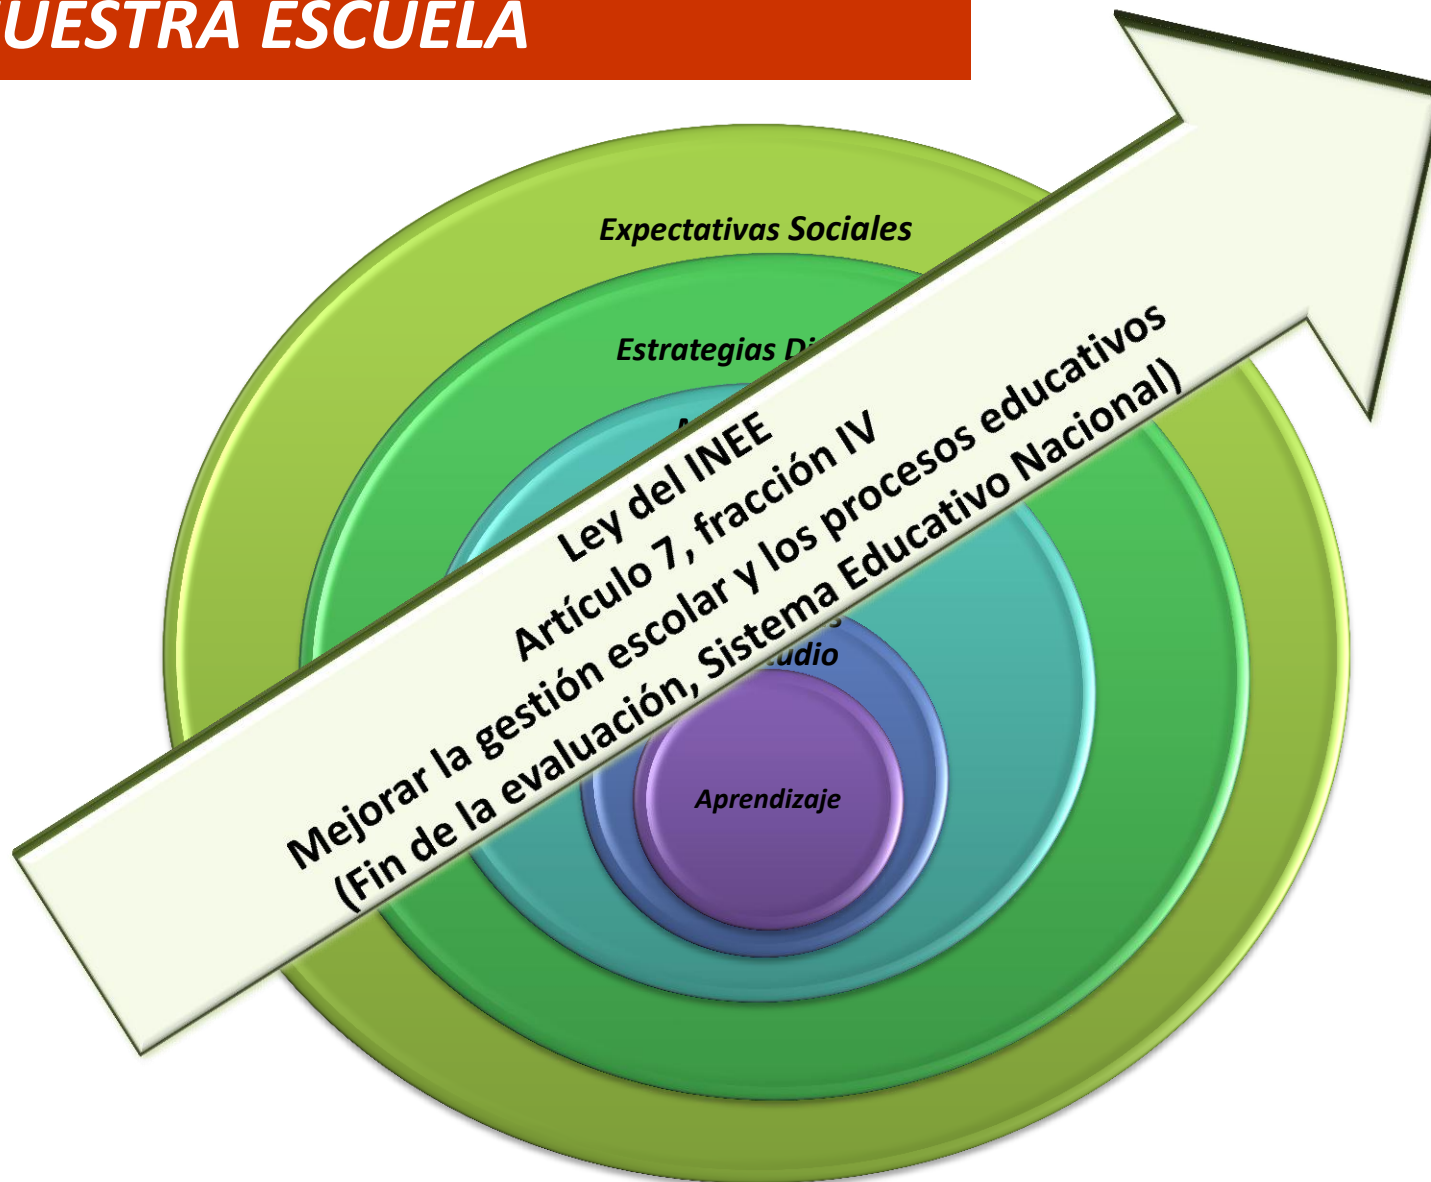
UESTRA ESCUELA

Expectativas Sociales

Estrategias Di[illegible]

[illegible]

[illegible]udio

Aprendizaje

Ley del INEE
Artículo 7, fracción IV
Mejorar la gestión escolar y los procesos educativos
(Fin de la evaluación, Sistema Educativo Nacional)